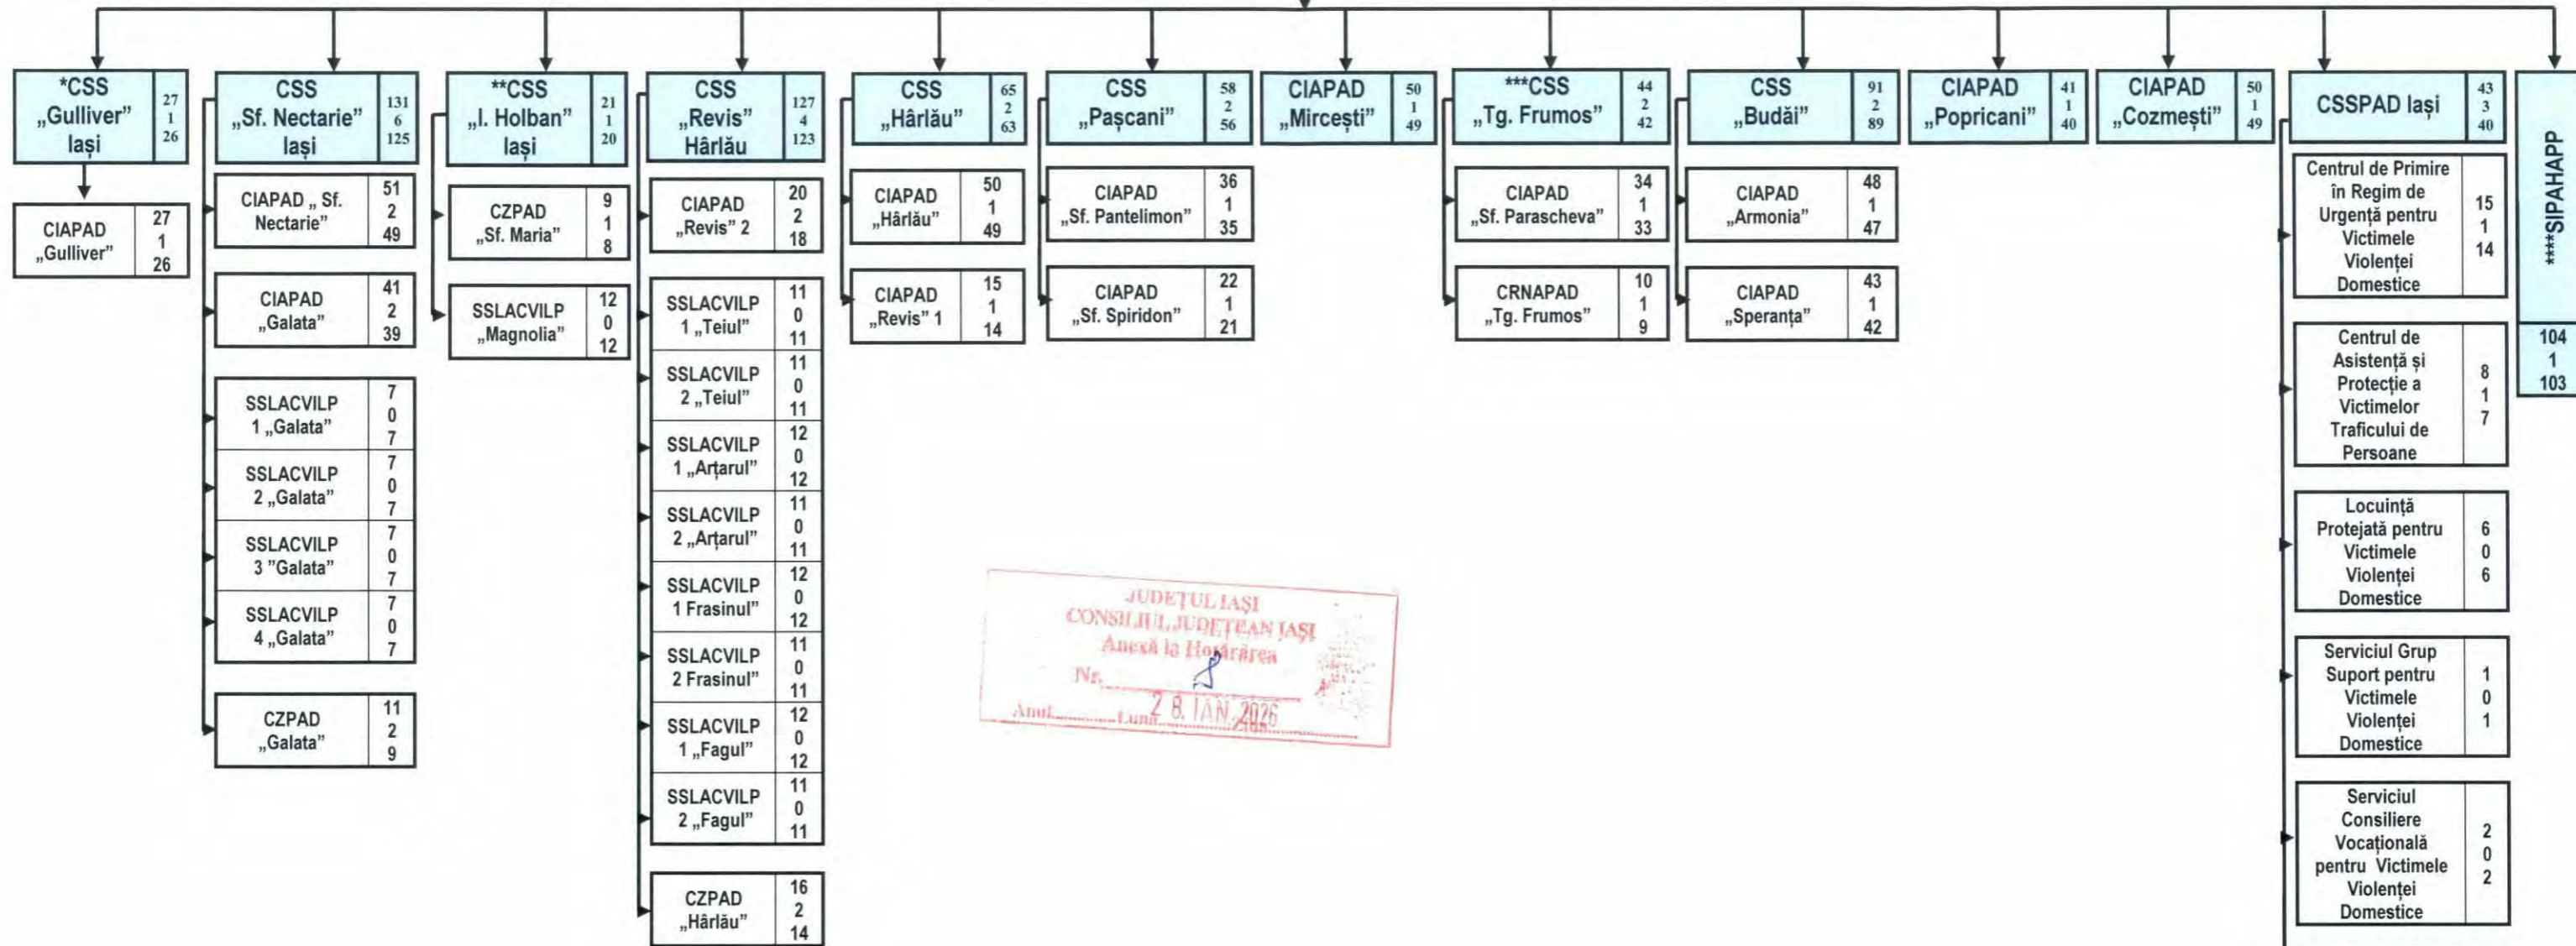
*CSS „Gulliver” Iași 27 1 26

CIAPAD „Gulliver” 27 1 26

CSS „Sf. Nectarie” Iași 131 6 125

CIAPAD „ Sf. Nectarie” 51 2 49

CIAPAD „Galata” 41 2 39

SSLACVILP 1 „Galata” 7 0 7

SSLACVILP 2 „Galata” 7 0 7

SSLACVILP 3 ”Galata” 7 0 7

SSLACVILP 4 „Galata” 7 0 7

CZPAD „Galata” 11 2 9

**CSS „I. Holban” Iași 21 1 20

CZPAD „Sf. Maria” 9 1 8

SSLACVILP „Magnolia” 12 0 12

CSS „Revis” Hârlău 127 4 123

CIAPAD „Revis” 2 20 2 18

SSLACVILP 1 „Teiul” 11 0 11

SSLACVILP 2 „Teiul” 11 0 11

SSLACVILP 1 „Arțarul” 12 0 12

SSLACVILP 2 „Arțarul” 11 0 11

SSLACVILP 1 Frasinul” 12 0 12

SSLACVILP 2 Frasinul” 11 0 11

SSLACVILP 1 „Fagul” 12 0 12

SSLACVILP 2 „Fagul” 11 0 11

CZPAD „Hârlău” 16 2 14

CSS „Hârlău” 65 2 63

CIAPAD „Hârlău” 50 1 49

CIAPAD „Revis” 1 15 1 14

CSS „Pașcani” 58 2 56

CIAPAD „Sf. Pantelimon” 36 1 35

CIAPAD „Sf. Spiridon” 22 1 21

CIAPAD „Mircești” 50 1 49

***CSS „Tg. Frumos” 44 2 42

CIAPAD „Sf. Parascheva” 34 1 33

CRNAPAD „Tg. Frumos” 10 1 9

CSS „Budăi” 91 2 89

CIAPAD „Armonia” 48 1 47

CIAPAD „Speranța” 43 1 42

CIAPAD „Popricani” 41 1 40

CIAPAD „Cozmești” 50 1 49

CSSPAD Iași 43 3 40

Centrul de Primire în Regim de Urgență pentru Victimele Violenței Domestice 15 1 14

Centrul de Asistență și Protecție a Victimelor Traficului de Persoane 8 1 7

Locuință Protejată pentru Victimele Violenței Domestice 6 0 6

Serviciul Grup Suport pentru Victimele Violenței Domestice 1 0 1

Serviciul Consiliere Vocațională pentru Victimele Violenței Domestice 2 0 2

****SIPAHAPP 104 1 103

JUDEȚUL IAȘI
CONSILIUL JUDEȚEAN IAȘI
Anexă la Hotărârea
Nr. 8
Anul ... Luna ... 2 8. IAN. 2026